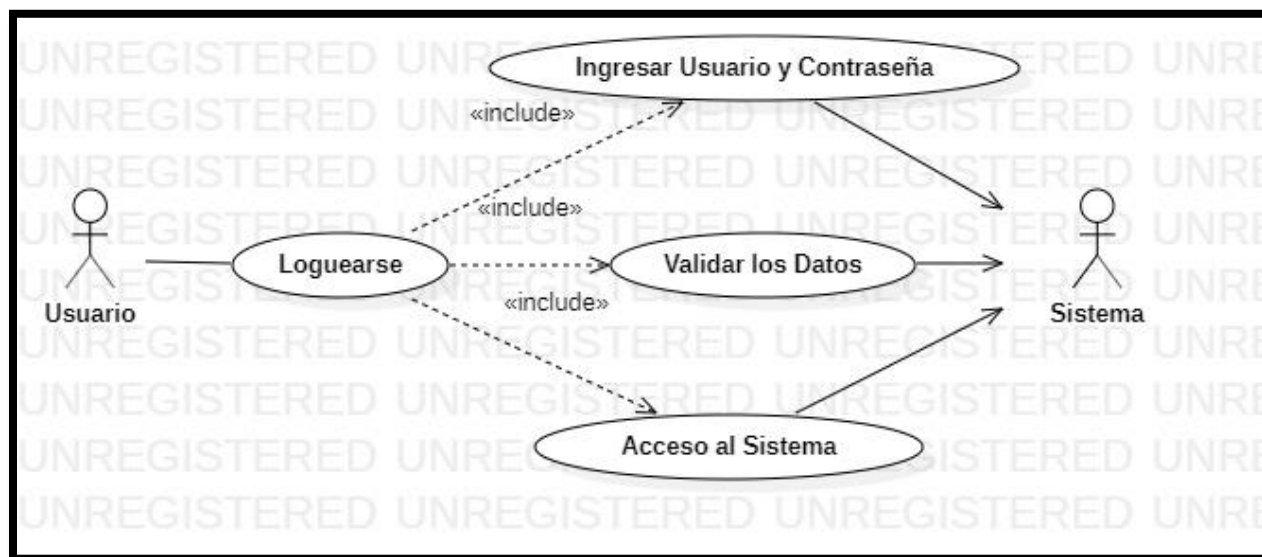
UNREGISTERED UNREGISTERED UNREGISTERED UNRE
UNREGISTERED UNREGISTERED UNREGISTERED UNRE
UNREGISTERED UNREGISTERED UNREGISTERED UNRE
UNREGISTERED UNREGISTERED UNREGISTERED UNRE
UNREGISTERED UNREGISTERED UNREGISTERED UNRE
UNREGISTERED UNREGISTERED UNREGISTERED UNRE
UNREGISTERED UNREGISTERED UNREGISTERED UNRE
UNREGISTERED UNREGISTERED UNREGISTERED UNRE
UNREGISTERED UNREGISTERED UNREGISTERED UNRE

Ingresar Usuario y Contraseña

«include»

«include»

Usuario

Loguearse

Validar los Datos

«include»

Sistema

Acceso al Sistema